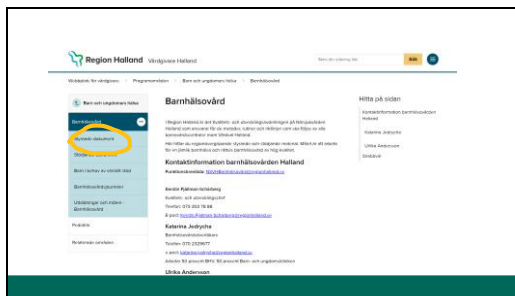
Region Halland Vårdgivare Halland

Sök

Webbplats för vårdgivare / Programområden / Barn och ungdomars hälsa / Barnhälsovård

Barn och ungdomars hälsa

Barnhälsovård

Styrande dokument

Stödmaterial

Barn i behov av särskilt stöd

Barnhälsovårdsjournalen

Utbildningar och möten - Barnhälsovård

Psykiatri

Regionala remisser

Barnhälsovård

I Region Halland är det Kvalitets- och utvecklingsavdelningen på Närsjukvården Halland som ansvarar för de metodiskt, kulturer och riktlinjer som ska följas av alla barnavårdscentraler inom Vårdval Halland.

Här hittar du regionövergripande styrande och stödjande material. Klicka in till vänster för en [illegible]

Kontaktinformation barnhälsovården Halland

Funktionsbrevlåda: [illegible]

Gerda Rytthman-Schöldberg

Kvalitets- och utvecklingschef

Telefon: 073-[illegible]

E-post: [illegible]

Katarina Jedrycha

Barnhälsovårdssköterska

Telefon: 072-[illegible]

e-post: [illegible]

Arbetar 50 procent BHV, 50 procent Barn- och ungdomshälsan

Ulrika Andersson

Hitta på sidan

Kontaktinformation barnhälsovården Halland

Katarina Jedrycha

Ulrika Andersson

Direktiv